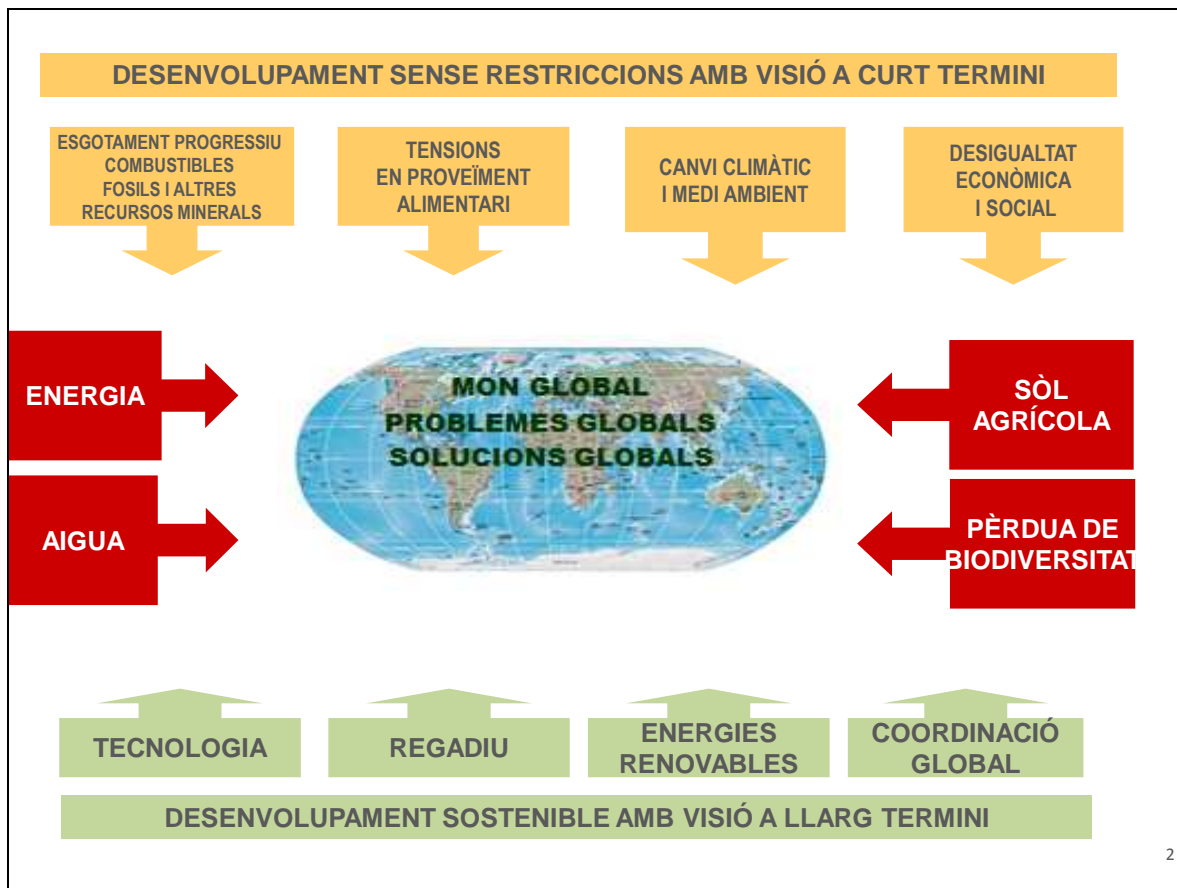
DESENVOLUPAMENT SENSE RESTRICCIONS AMB VISIÓ A CURT TERMINI

ESGOTAMENT PROGRESSIU COMBUSTIBLES FOSILS I ALTRES RECURSOS MINERALS

TENSIONS EN PROVEÏMENT ALIMENTARI

CANVI CLIMÀTIC I MEDI AMBIENT

DESIGUALTAT ECONÒMICA I SOCIAL

ENERGIA

AIGUA

MON GLOBAL
PROBLEMES GLOBALS
SOLUCIONS GLOBALS

SÒL AGRÍCOLA

PÈRDUA DE BIODIVERSITAT

TECNOLOGIA

REGADIU

ENERGIES RENOVABLES

COORDINACIÓ GLOBAL

DESENVOLUPAMENT SOSTENIBLE AMB VISIÓ A LLARG TERMINI

2